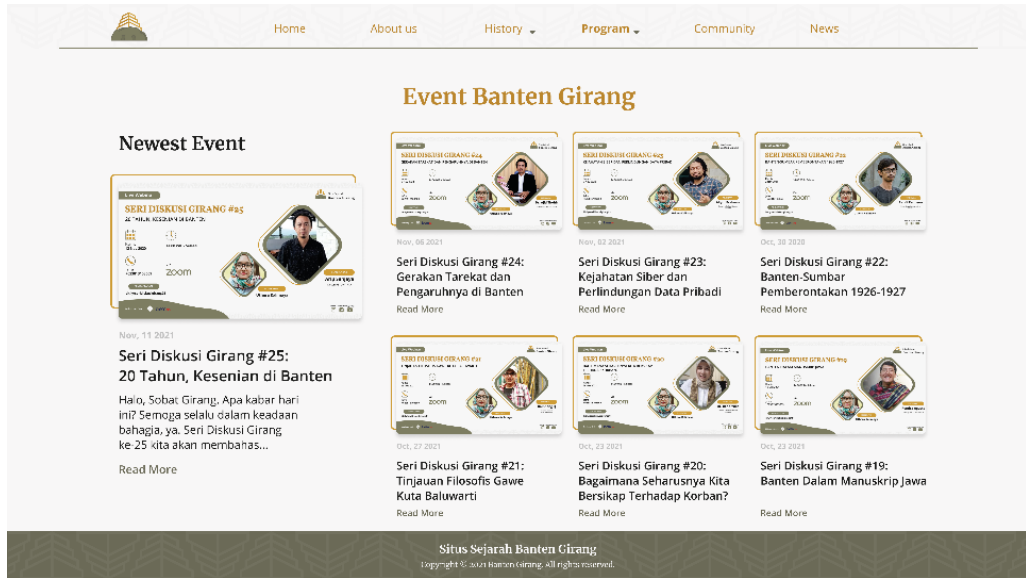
Home About us History Program Community News

Event Banten Girang

Newest Event

SERI DISKUSI GIRANG #25

zoom

Nov, 11 2021

Seri Diskusi Girang #25: 20 Tahun, Kesenian di Banten

Halo, Sobat Girang, Apa kabar hari ini? Semoga selalu dalam keadaan bahagia, ya. Seri Diskusi Girang ke-25 kita akan membahas...

Read More

SERI DISKUSI GIRANG #24

zoom

Nov, 06 2021

Seri Diskusi Girang #24: Gerakan Tarekat dan Pengaruhnya di Banten

Read More

SERI DISKUSI GIRANG #23

zoom

Nov, 02 2021

Seri Diskusi Girang #23: Kejahatan Siber dan Perlindungan Data Pribadi

Read More

SERI DISKUSI GIRANG #22

zoom

Oct, 30 2021

Seri Diskusi Girang #22: Banten-Sumbar Pemberontakan 1926-1927

Read More

SERI DISKUSI GIRANG #21

zoom

Oct, 27 2021

Seri Diskusi Girang #21: Tinjauan Filosofis Gawe Kuta Baluwarti

Read More

SERI DISKUSI GIRANG #20

zoom

Oct, 23 2021

Seri Diskusi Girang #20: Bagaimana Seharusnya Kita Bersikap Terhadap Korban?

Read More

SERI DISKUSI GIRANG #19

zoom

Oct, 23 2021

Seri Diskusi Girang #19: Banten Dalam Manuskrip Jawa

Read More

Situs Sejarah Banten Girang
Copyright © 2021 Banten Girang. All rights reserved.